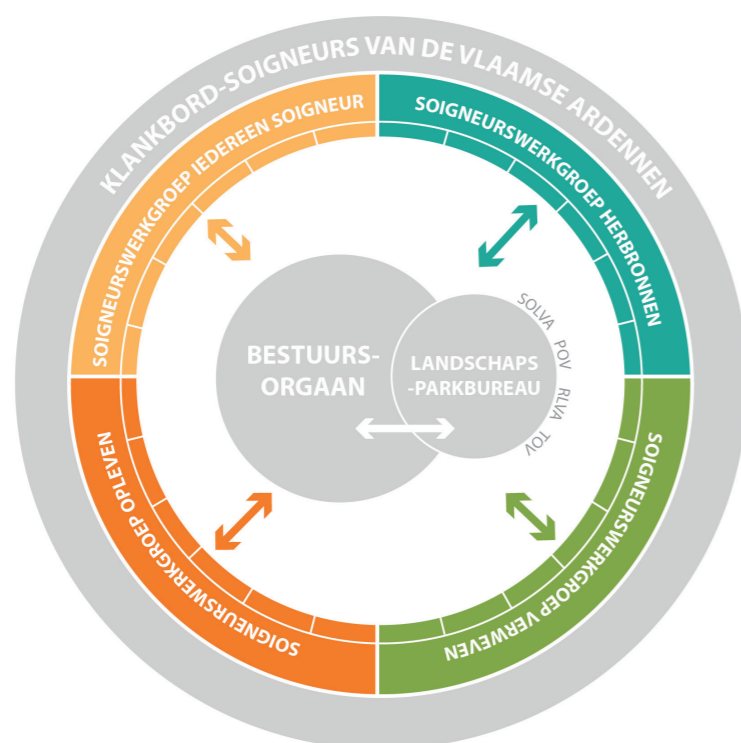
KLANKBORD-SOIGNEURS VAN DE VLAAMSE ARDENNEN

SOIGNEURSWERKGROEP IEDEREEN SOIGNEUR

SOIGNEURSWERKGROEP HERBRONNEN

SOIGNEURSWERKGROEP OPLEVEN

SOIGNEURSWERKGROEP VERWEVEN

BESTUURS-ORGAAN

LANDSCHAPS-PARKBUREAU

SOLVA
POV
RLVA
TOV